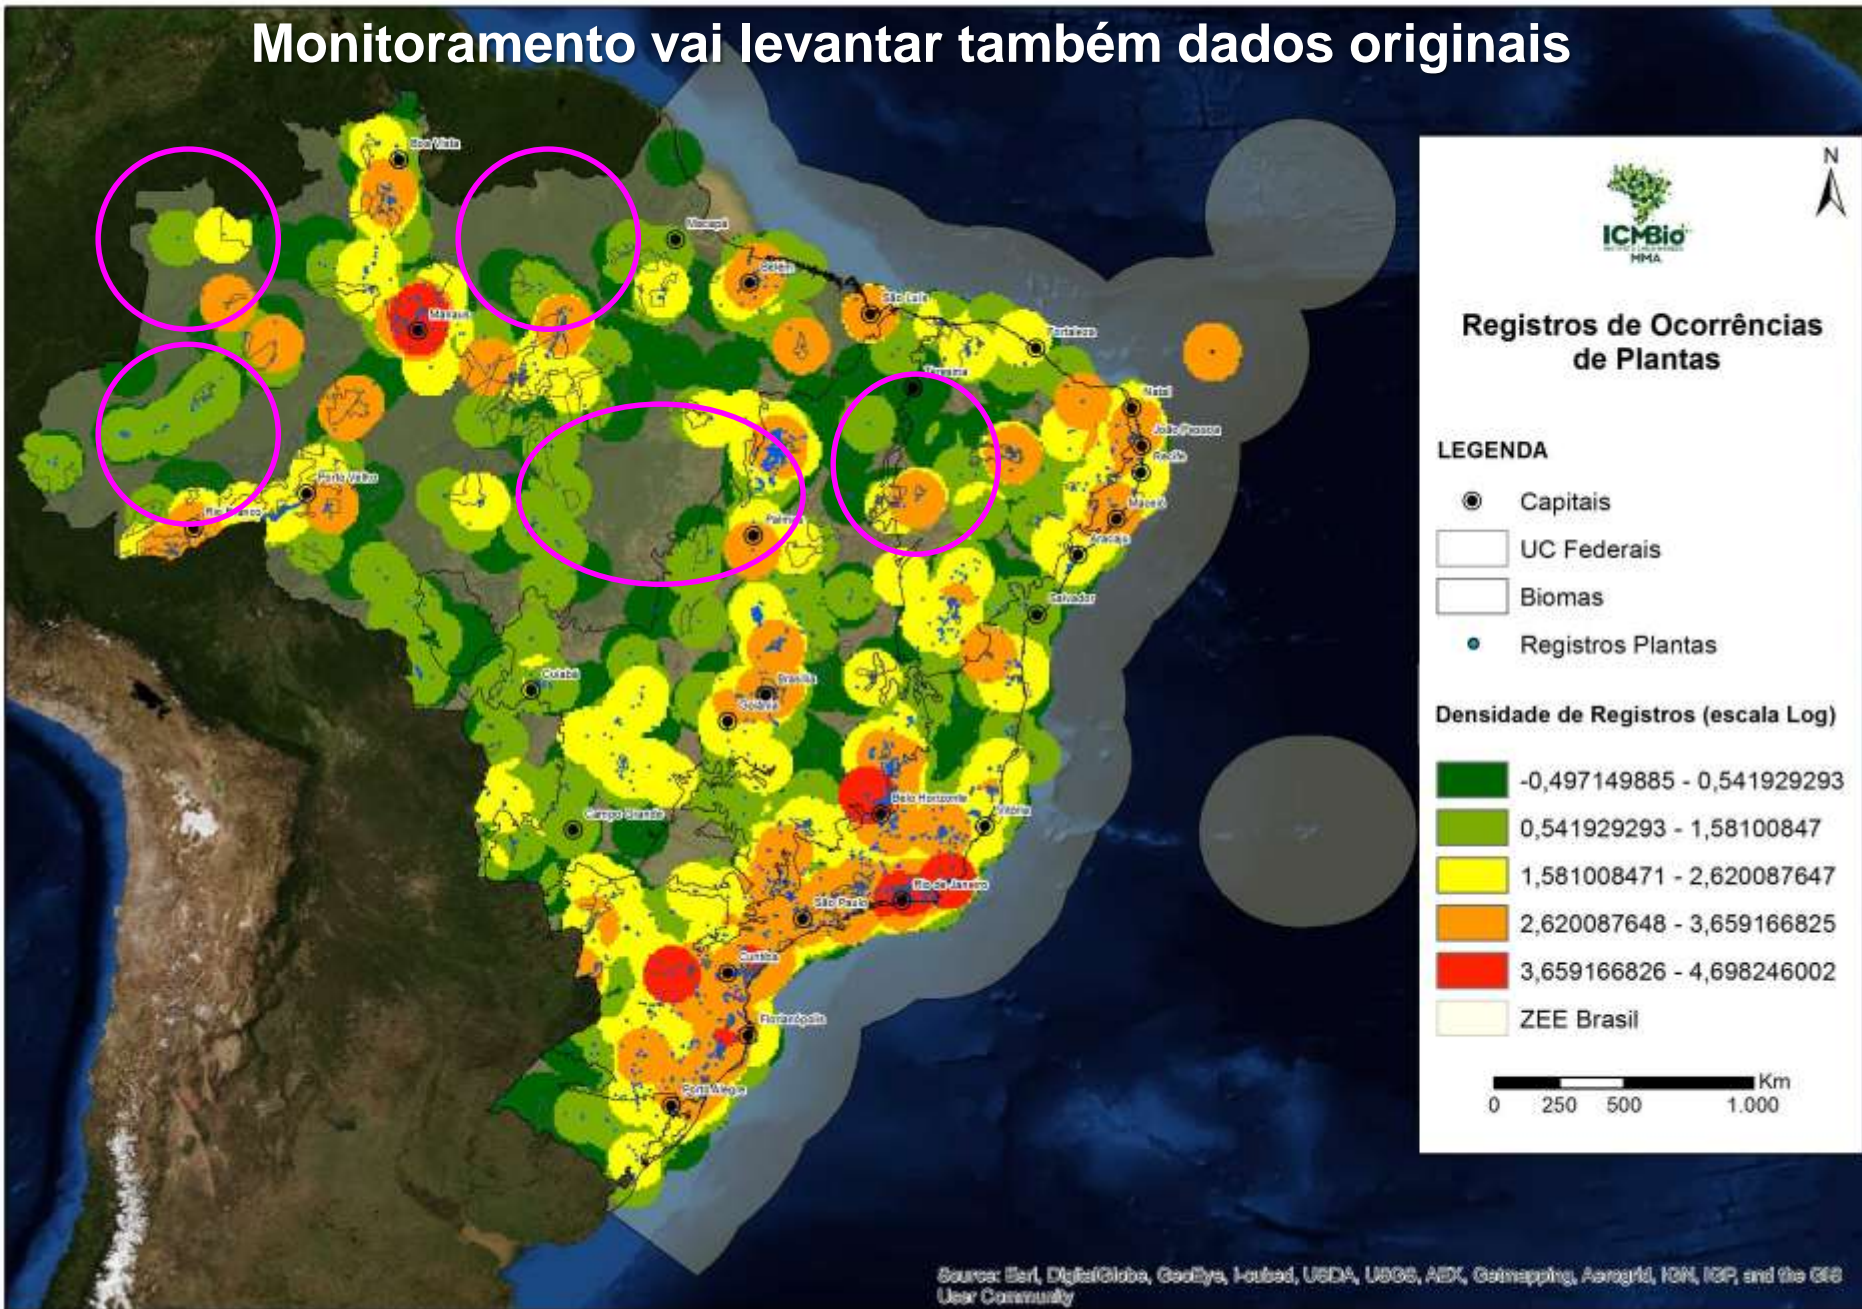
Monitoramento vai levantar também dados originais

Boa Vista
Macapá
Belém
São Luís
Manaus
Fortaleza
Teresina
Natal
João Pessoa
Recife
Porto Velho
Rio Branco
Palmas
Maceió
Aracaju
Salvador
Cuiabá
Brasília
Goiânia
Belo Horizonte
Vitória
Campo Grande
Rio de Janeiro
São Paulo
Curitiba
Florianópolis
Porto Alegre

N

ICMBio
MMA

Registros de Ocorrências de Plantas

LEGENDA

Capitais
UC Federais
Biomas
Registros Plantas

Densidade de Registros (escala Log)

-0,497149885 - 0,541929293
0,541929293 - 1,58100847
1,581008471 - 2,620087647
2,620087648 - 3,659166825
3,659166826 - 4,698246002
ZEE Brasil

Km
0 250 500 1.000

Source: Esri, DigitalGlobe, GeoEye, i-cubed, USDA, USGS, AEX, Getmapping, Aerogrid, IGN, IGP, and the GIS User Community